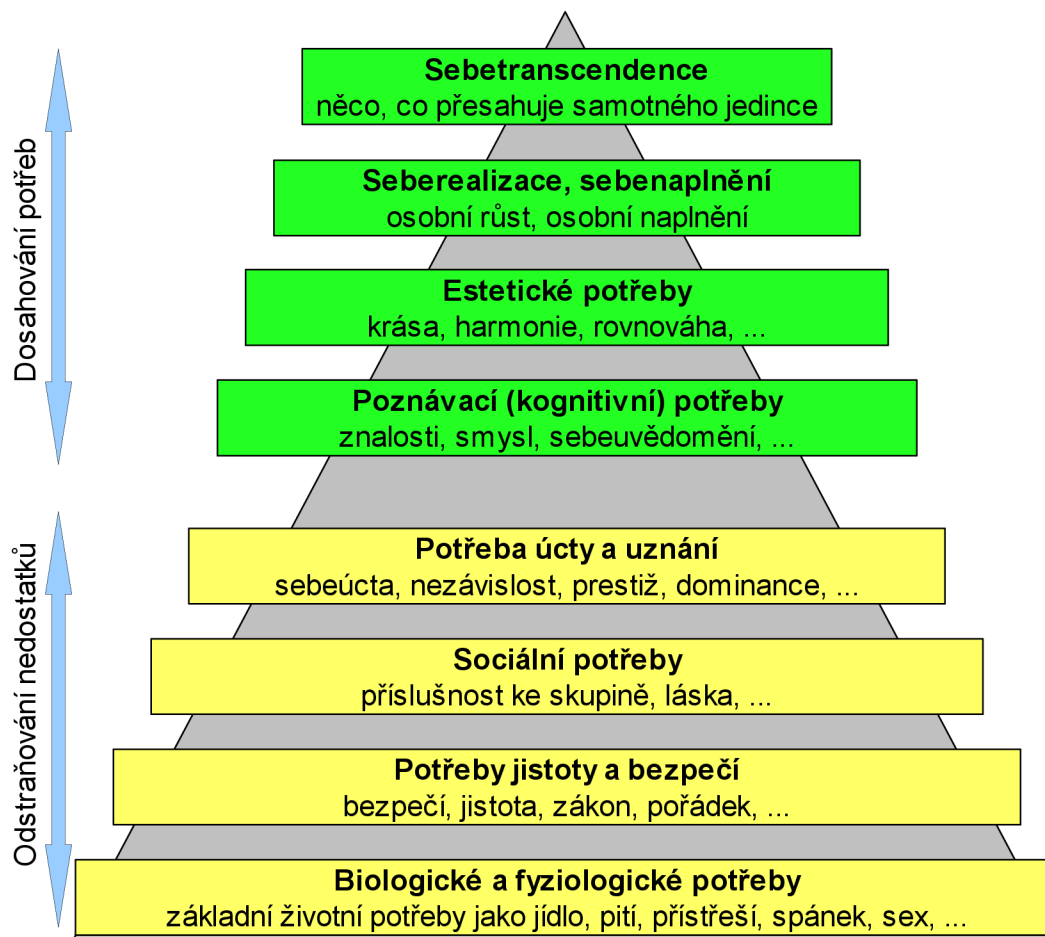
Dosahování potřeb

Odstraňování nedostatků

**Sebetranscendence**
něco, co přesahuje samotného jedince

**Seberealizace, sebenaplnění**
osobní růst, osobní naplnění

**Estetické potřeby**
krása, harmonie, rovnováha, ...

**Poznávací (kognitivní) potřeby**
znalosti, smysl, sebeuvědomění, ...

**Potřeba úcty a uznání**
sebeúcta, nezávislost, prestiž, dominance, ...

**Sociální potřeby**
příslušnost ke skupině, láska, ...

**Potřeby jistoty a bezpečí**
bezpečí, jistota, zákon, pořádek, ...

**Biologické a fyziologické potřeby**
základní životní potřeby jako jídlo, pití, přístřeší, spánek, sex, ...